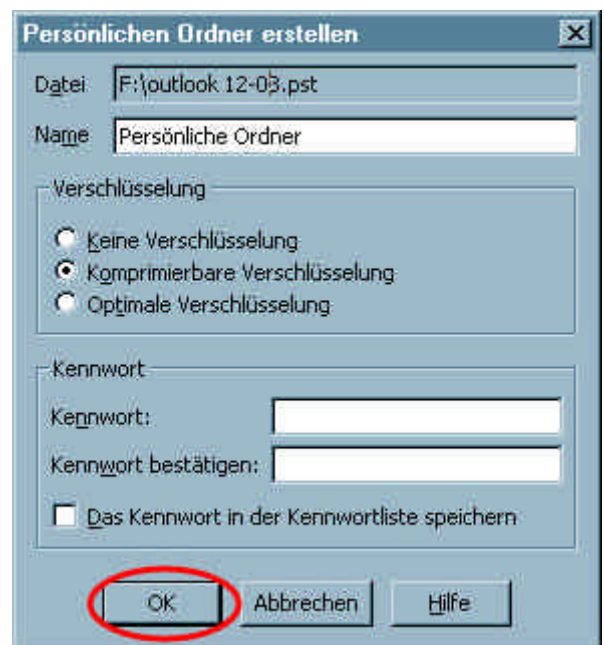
Persönlichen Ordner erstellen

Datei F:\outlook 12-03.pst

Name Persönliche Ordner

Verschlüsselung

Keine Verschlüsselung

Komprimierbare Verschlüsselung

Optimale Verschlüsselung

Kennwort

Kennwort:

Kennwort bestätigen:

Das Kennwort in der Kennwortliste speichern

OK Abbrechen Hilfe